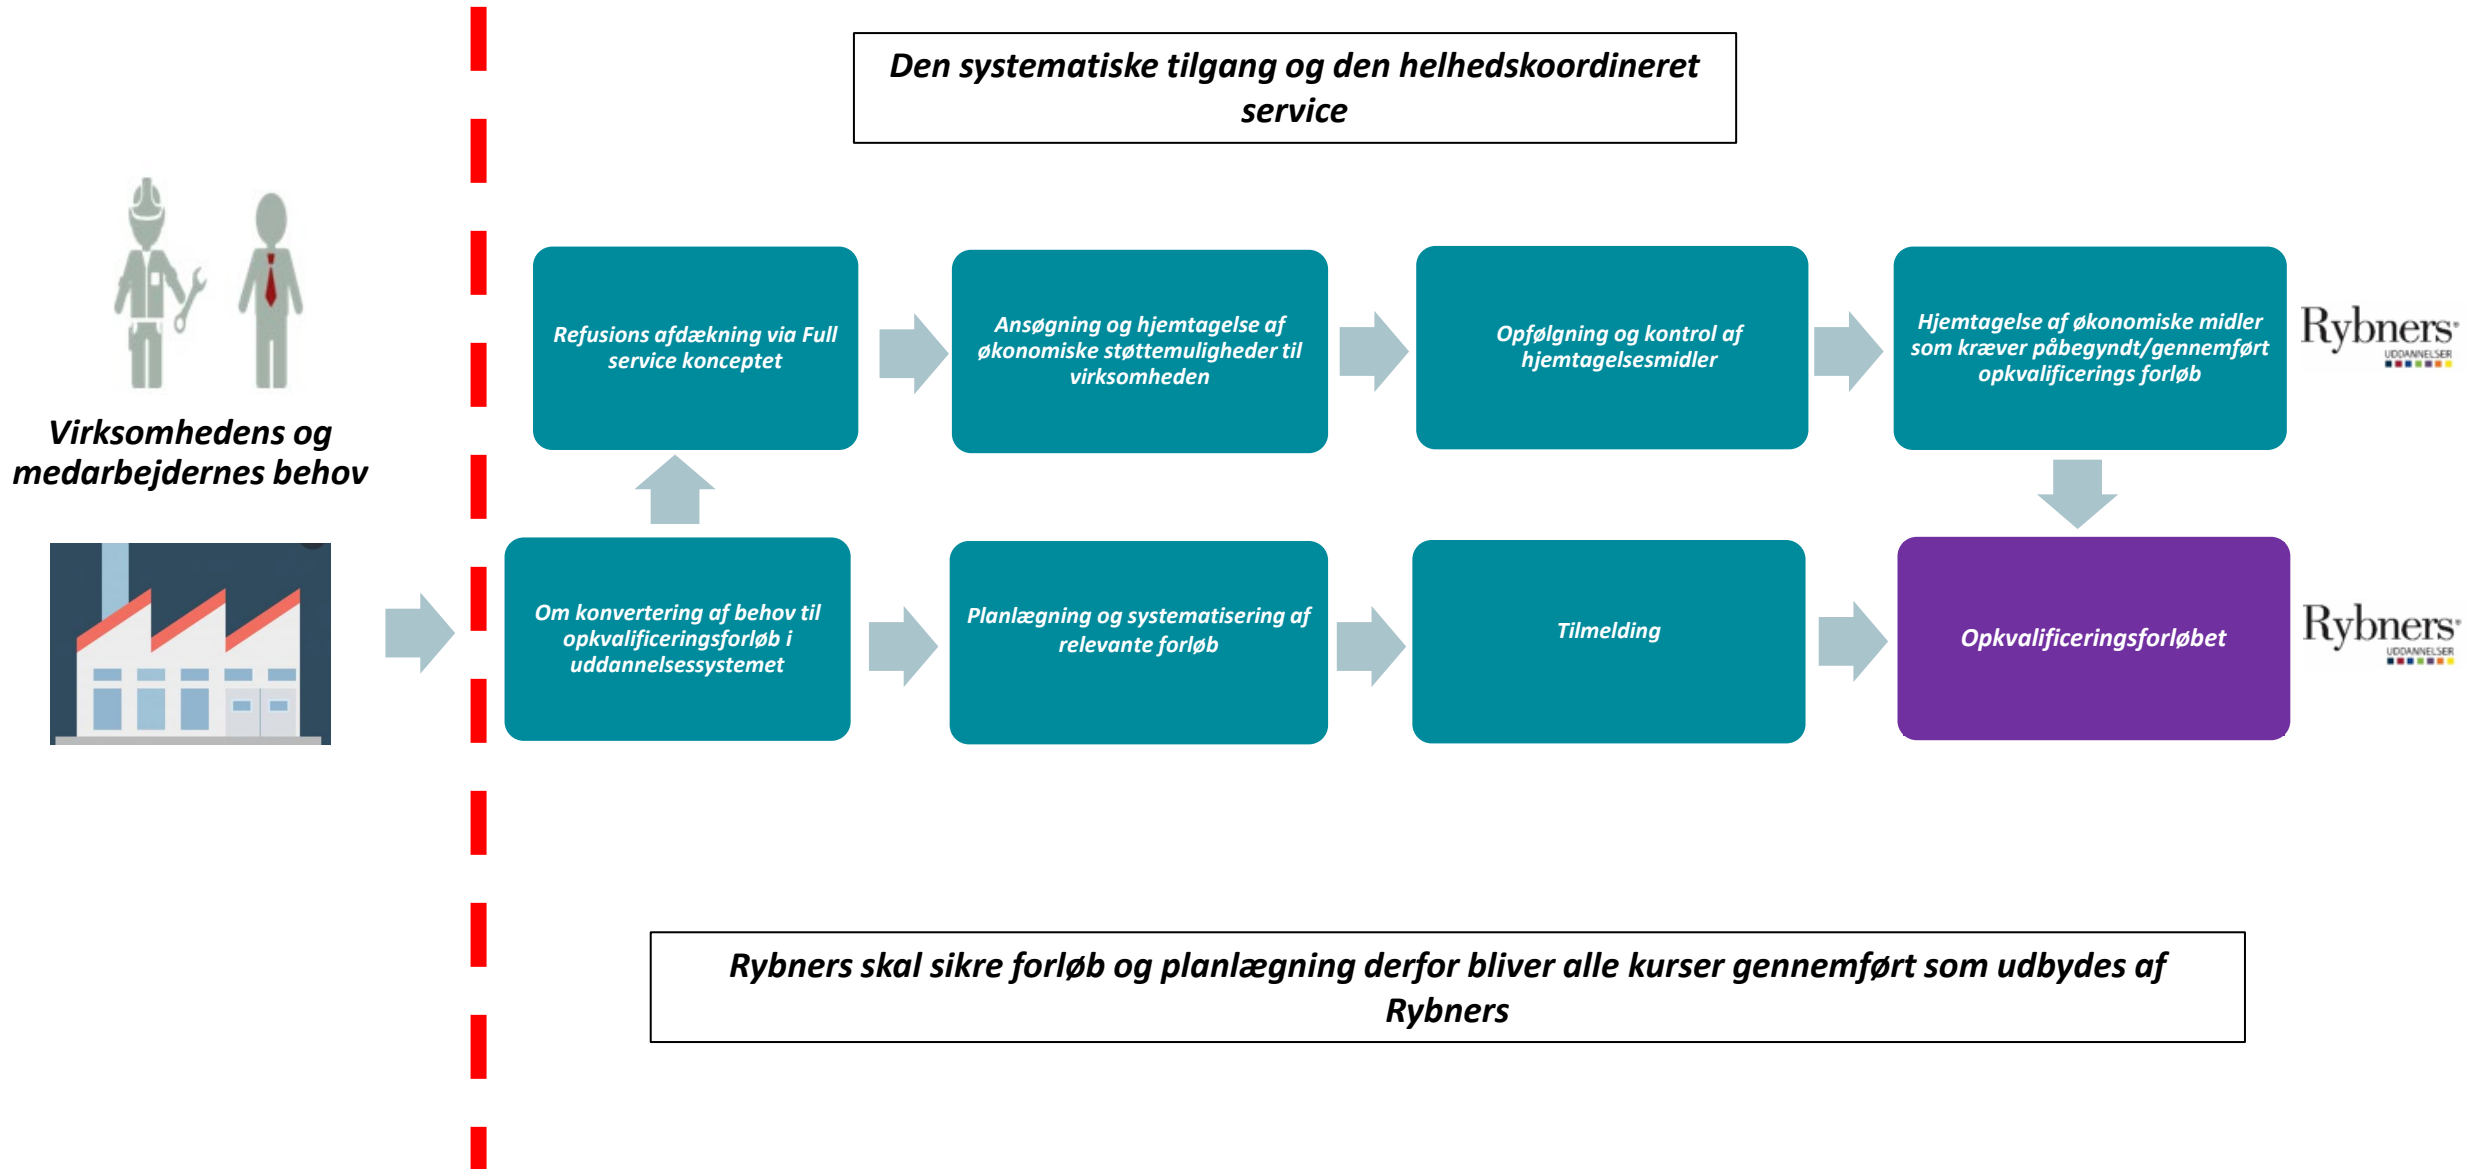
Den systematiske tilgang og den helhedskoordineret service

Virksomhedens og medarbejdernes behov

Refusions afdækning via Full service konceptet

Ansøgning og hjemtagelse af økonomiske støttemuligheder til virksomheden

Opfølgning og kontrol af hjemtagelsesmidler

Hjemtagelse af økonomiske midler som kræver påbegyndt/gennemført opkvalificerings forløb

Rybners UDDANNELSER

Om konvertering af behov til opkvalificeringsforløb i uddannelsessystemet

Planlægning og systematisering af relevante forløb

Tilmelding

Opkvalificeringsforløbet

Rybners UDDANNELSER

Rybners skal sikre forløb og planlægning derfor bliver alle kurser gennemført som udbydes af Rybners